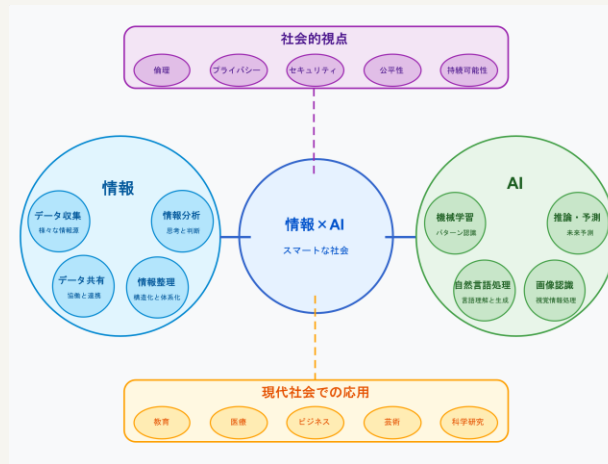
社会的視点

倫理

プライバシー

セキュリティ

公平性

持続可能性

情報

データ収集
様々な情報源

情報分析
思考と判断

データ共有
協働と連携

情報整理
構造化と体系化

情報×AI
スマートな社会

AI

機械学習
パターン認識

推論・予測
未来予測

自然言語処理
言語理解と生成

画像認識
視覚情報処理

現代社会での応用

教育

医療

ビジネス

芸術

科学研究